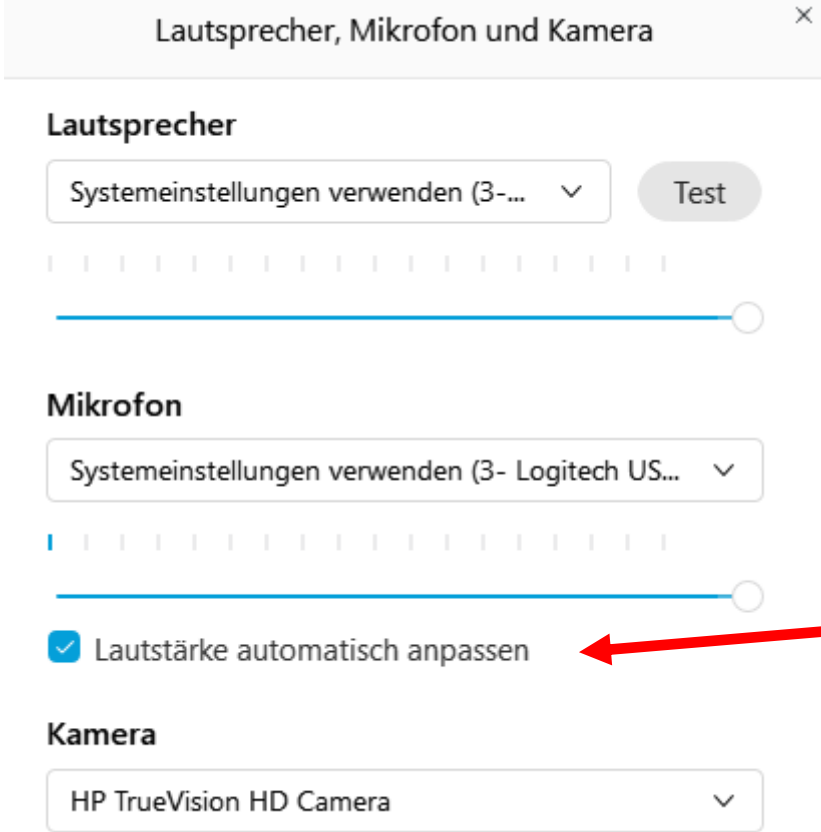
Lautsprecher, Mikrofon und Kamera

×

Lautsprecher

Systemeinstellungen verwenden (3-...

Test

Mikrofon

Systemeinstellungen verwenden (3- Logitech US...

Lautstärke automatisch anpassen

Kamera

HP TrueVision HD Camera